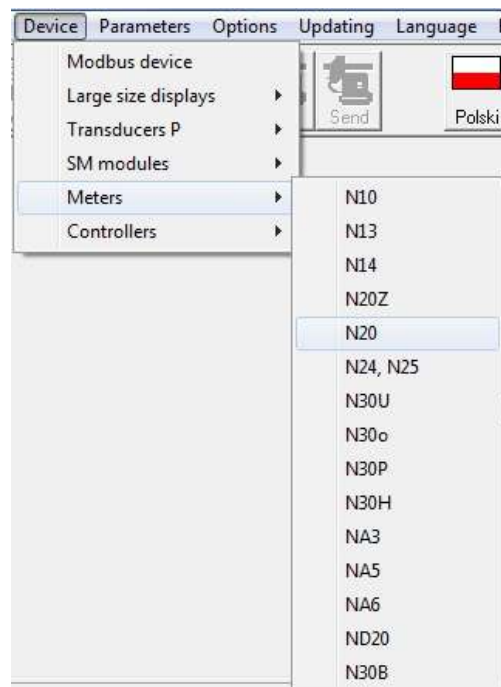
Device Parameters Options Updating Language

Modbus device
Large size displays
Transducers P
SM modules
Meters
Controllers

Send
Polski

N10
N13
N14
N20Z
N20
N24, N25
N30U
N30o
N30P
N30H
NA3
NA5
NA6
ND20
N30B